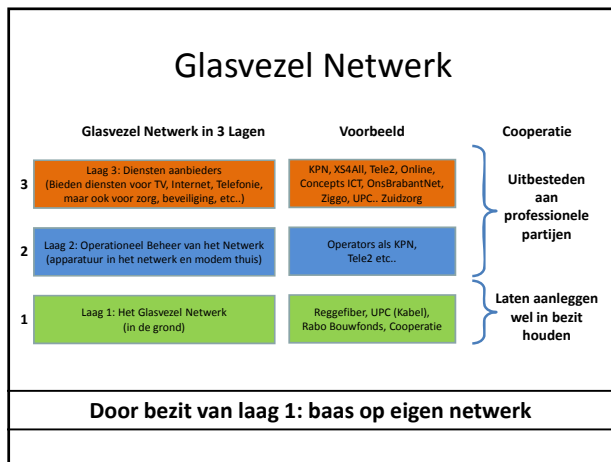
Glasvezel Netwerk

Glasvezel Netwerk in 3 Lagen

Voorbeeld

Cooperatie

3

Laag 3: Diensten aanbieders (Bieden diensten voor TV, Internet, Telefonie, maar ook voor zorg, beveiliging, etc..)

KPN, XS4All, Tele2, Online, Concepts ICT, OnsBrabantNet, Ziggo, UPC.. Zuidzorg

Uitbesteden aan professionele partijen

2

Laag 2: Operationeel Beheer van het Netwerk (apparatuur in het netwerk en modem thuis)

Operators als KPN, Tele2 etc..

1

Laag 1: Het Glasvezel Netwerk (in de grond)

Reggefiber, UPC (Kabel), Rabo Bouwfonds, Cooperatie

Laten aanleggen wel in bezit houden

Door bezit van laag 1: baas op eigen netwerk